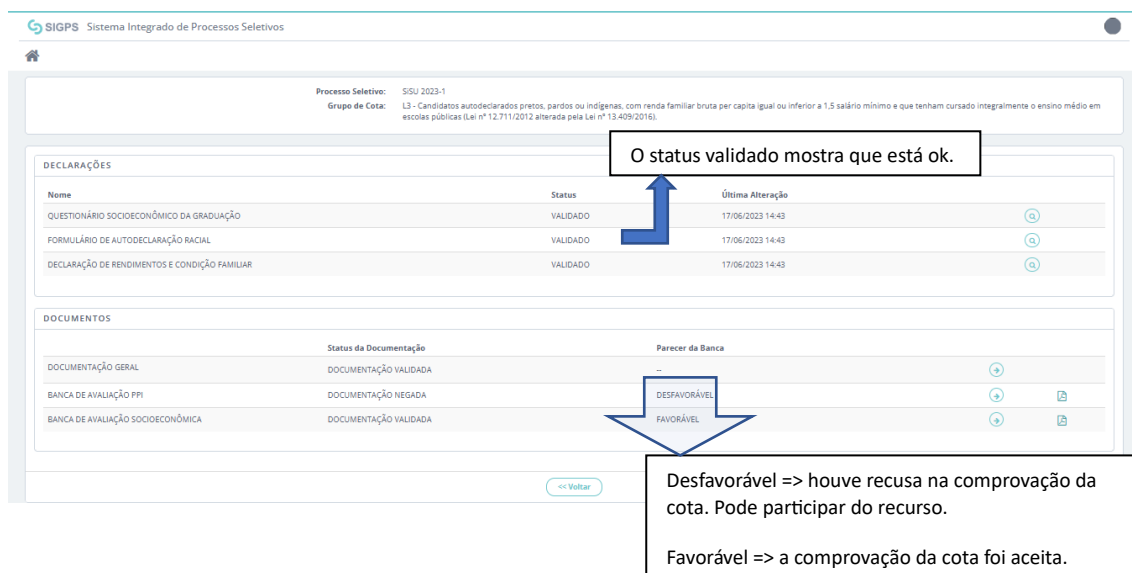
SIGPS Sistema Integrado de Processos Seletivos

Processo Seletivo: SISU 2023-1
Grupo de Cota: L3 - Candidatos autodeclarados pretos, pardos ou indígenas, com renda familiar bruta per capita igual ou inferior a 1,5 salário mínimo e que tenham cursado integralmente o ensino médio em escolas públicas (Lei nº 12.711/2012 alterada pela Lei nº 13.409/2016).

DECLARAÇÕES

O status validado mostra que está ok.

| Nome | Status | Última Alteração |
|---|---|---|
| QUESTIONÁRIO SOCIOECONÔMICO DA GRADUAÇÃO | VALIDADO | 17/06/2023 14:43 |
| FORMULÁRIO DE AUTODECLARAÇÃO RACIAL | VALIDADO | 17/06/2023 14:43 |
| DECLARAÇÃO DE RENDIMENTOS E CONDIÇÃO FAMILIAR | VALIDADO | 17/06/2023 14:43 |

DOCUMENTOS

| | Status da Documentação | Parecer da Banca |
|---|---|---|
| DOCUMENTAÇÃO GERAL | DOCUMENTAÇÃO VALIDADA | -- |
| BANCA DE AVALIAÇÃO PPI | DOCUMENTAÇÃO NEGADA | DESFAVORÁVEL |
| BANCA DE AVALIAÇÃO SOCIOECONÔMICA | DOCUMENTAÇÃO VALIDADA | FAVORÁVEL |

<< Voltar

Desfavorável => houve recusa na comprovação da cota. Pode participar do recurso.

Favorável => a comprovação da cota foi aceita.